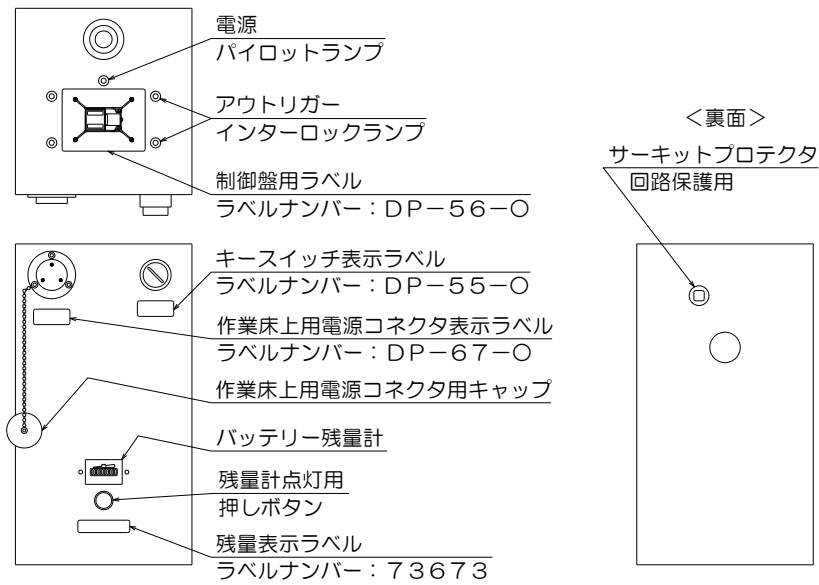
電源
パイロットランプ

アウトリガー
インターロックランプ

制御盤用ラベル
ラベルナンバー：DP−56−O

<裏面>

サーキットプロテクタ
回路保護用

キースイッチ表示ラベル
ラベルナンバー：DP−55−O

作業床上用電源コネクタ表示ラベル
ラベルナンバー：DP−67−O

作業床上用電源コネクタ用キャップ

バッテリー残量計

残量計点灯用
押しボタン

残量表示ラベル
ラベルナンバー：73673